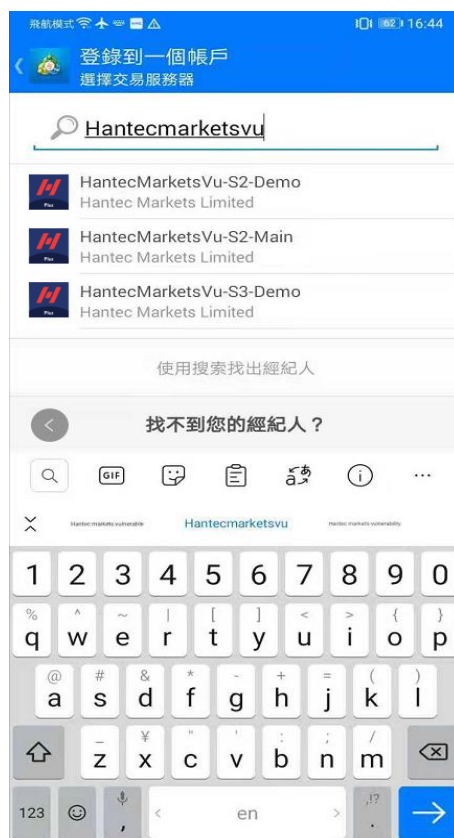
飛航模式 16:44

登錄到一個帳戶
選擇交易服務器

Hantecmarketsvu

HantecMarketsVu-S2-Demo
Hantec Markets Limited

HantecMarketsVu-S2-Main
Hantec Markets Limited

HantecMarketsVu-S3-Demo
Hantec Markets Limited

使用搜索找出經紀人

找不到您的經紀人？

GIF

Hantec markets vulnerable Hantecmarketsvu Hantec markets vulnerability

1 2 3 4 5 6 7 8 9 0
q w e r t y u i o p
a s d f g h j k l
z x c v b n m
123 en